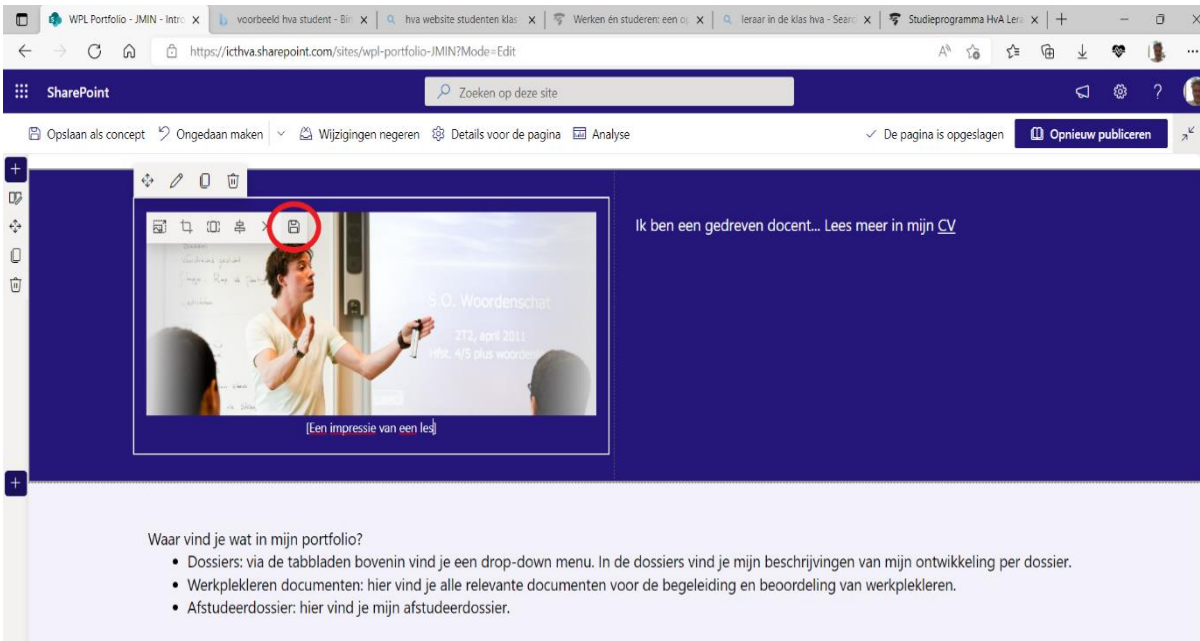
WPL Portfolio - JMIN - Intro | voorbeeld hva student - Bi | hva website studenten klas | Werken én studeren: een op | leraar in de klas hva - Searc | Studieprogramma HvA Lera

https://icthva.sharepoint.com/sites/wpl-portfolio-JMIN?Mode=Edit

SharePoint

Zoeken op deze site

Opslaan als concept   Ongedaan maken   Wijzigingen negeren   Details voor de pagina   Analyse

De pagina is opgeslagen   Opnieuw publiceren

S.O. Woordenschat

2T2, april 2011

Hfst. 4/5 plus woorden

[Een impressie van een les]

Ik ben een gedreven docent... Lees meer in mijn CV

Waar vind je wat in mijn portfolio?

• Dossiers: via de tabbladen bovenin vind je een drop-down menu. In de dossiers vind je mijn beschrijvingen van mijn ontwikkeling per dossier.
• Werkplekleren documenten: hier vind je alle relevante documenten voor de begeleiding en beoordeling van werkplekleren.
• Afstudeerdossier: hier vind je mijn afstudeerdossier.